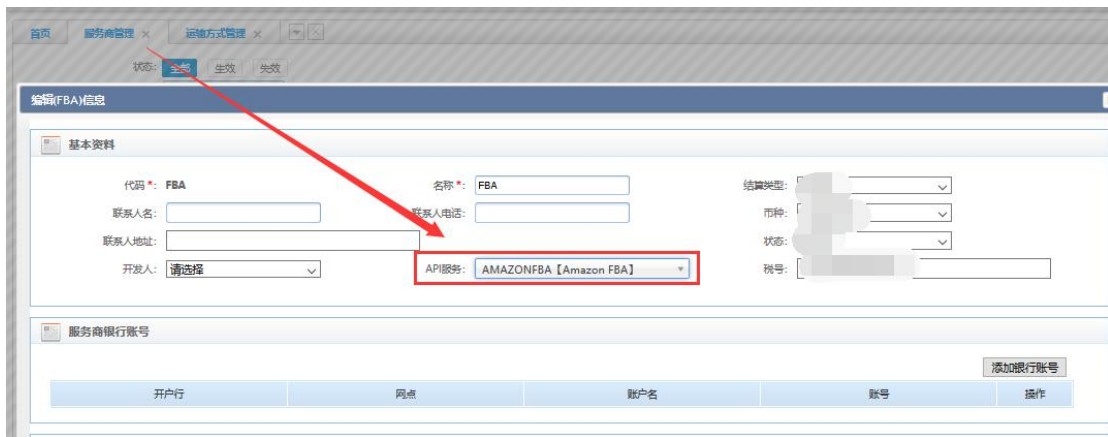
首页 服务商管理 × 运输方式管理 ×

状态: 全部 生效 失效

编辑(FBA)信息

基本资料

代码 *: FBA
名称 *: FBA
结算类型:
联系人名:
联系人电话:
币种:
联系人地址:
状态:
开发人: 请选择
API服务: AMAZONFBA【Amazon FBA】
税号:

服务商银行账号

添加银行账号

| 开户行 | 网点 | 账户名 | 账号 | 操作 |
|---|---|---|---|---|